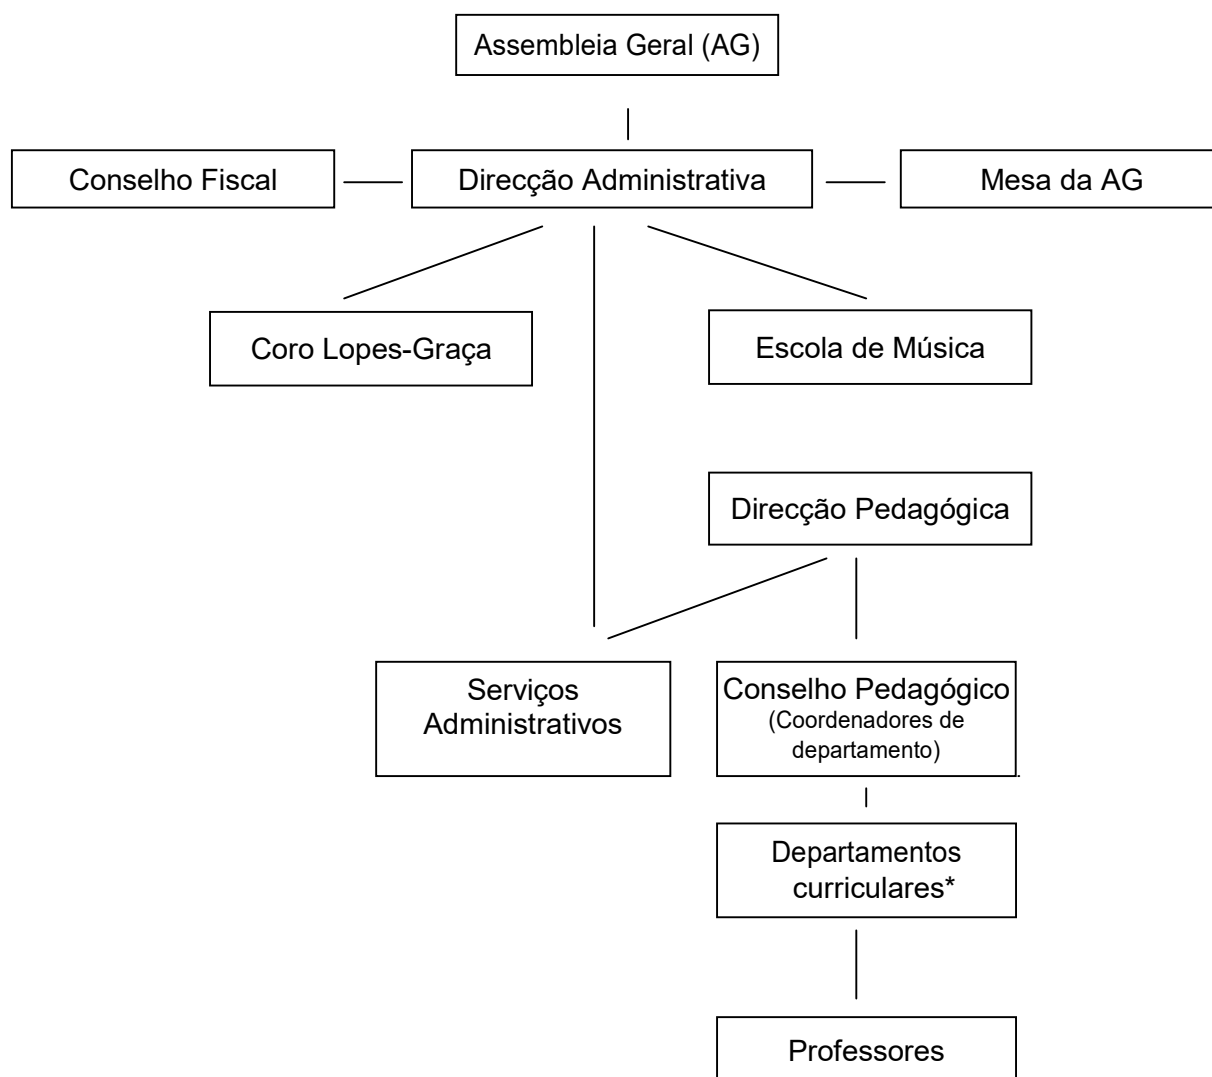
Assembleia Geral (AG)

Conselho Fiscal

Direcção Administrativa

Mesa da AG

Coro Lopes-Graça

Escola de Música

Direcção Pedagógica

Serviços Administrativos

Conselho Pedagógico (Coordenadores de departamento)

Departamentos curriculares*

Professores